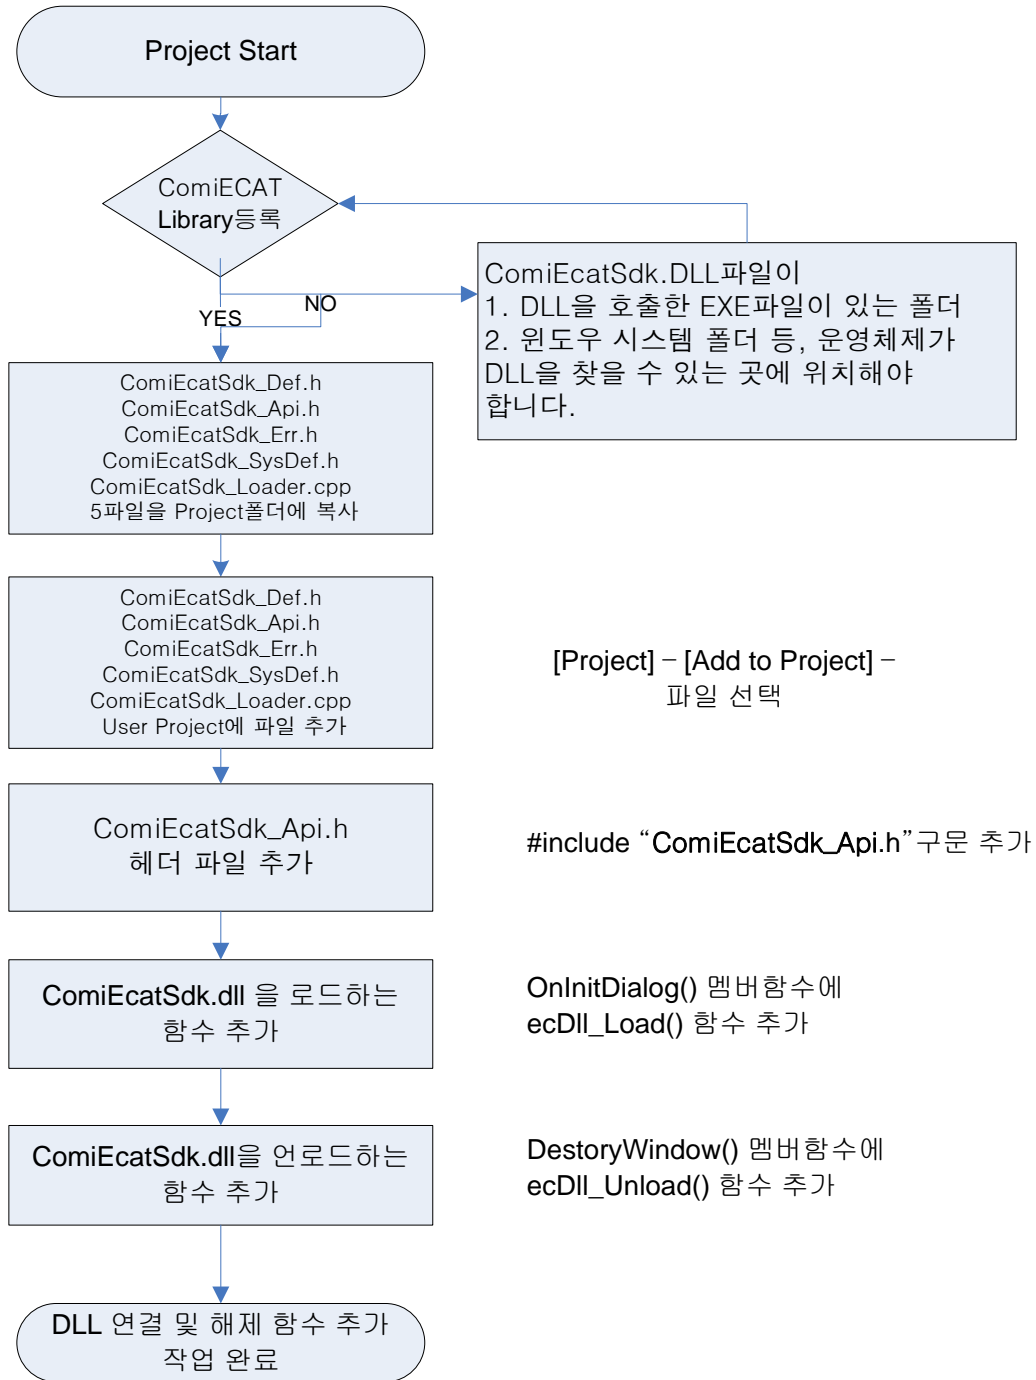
Project Start

ComiECAT Library등록

NO

YES

ComiEcatSdk.DLL파일이
1. DLL을 호출한 EXE파일이 있는 폴더
2. 윈도우 시스템 폴더 등, 운영체제가 DLL을 찾을 수 있는 곳에 위치해야 합니다.

ComiEcatSdk_Def.h
ComiEcatSdk_Api.h
ComiEcatSdk_Err.h
ComiEcatSdk_SysDef.h
ComiEcatSdk_Loader.cpp
5파일을 Project폴더에 복사

ComiEcatSdk_Def.h
ComiEcatSdk_Api.h
ComiEcatSdk_Err.h
ComiEcatSdk_SysDef.h
ComiEcatSdk_Loader.cpp
User Project에 파일 추가

[Project] – [Add to Project] – 파일 선택

ComiEcatSdk_Api.h 헤더 파일 추가

#include “ComiEcatSdk_Api.h”구문 추가

ComiEcatSdk.dll 을 로드하는 함수 추가

OnInitDialog() 멤버함수에 ecDll_Load() 함수 추가

ComiEcatSdk.dll을 언로드하는 함수 추가

DestoryWindow() 멤버함수에 ecDll_Unload() 함수 추가

DLL 연결 및 해제 함수 추가 작업 완료